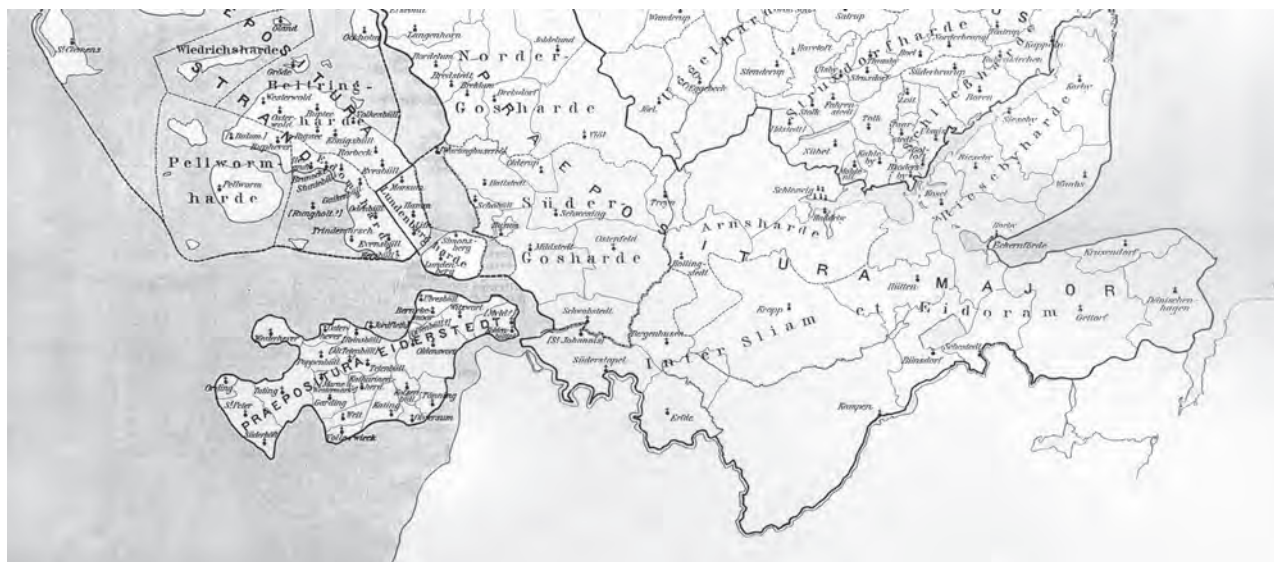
St. Clemens
Wiedrichsharde
Beltring-harde
Pellworm harde
Pellworm
Norder-Gosharde
Süder-Gosharde
Langenhorn
Bordelum
Bredstedt
Breklum
Drelsdorf
Viöl
Ostenfeld
Schwesing
Mildstedt
Husum
Hattstedt
Simonsberg
Lundenberg
Trindermarsch
Rungholt.?
Arnsharde
Schleswig
Hollingstedt
Treya
Kropp
Hütten
Bünsdorf
Kosel
Borby
Eckernförde
Krusendorf
Dänischenhagen
Gettorf
Sehestedt
Kampen
Erfde
Süderstapel
Bergenhusen
Schwabstedt
St. Johannis
Uggelharde
Strukdorfharde
Schliesharde
Riesebyharde
Satrup
Steinberg
Kappeln
Tolk
Nübel
Uelsby
PRAEPOSITURA STRAND
PRAEPOSITURA EIDERSTEDT
PRAEPOSITURA MAJOR
Inter Sliam et Eidoram
Oldenswort
Tönning
Garding
Tating
Ording
St. Peter
Welt
Vollerwiek
Uelvesbüll
Witzwort
Koldenbüttel
Kotzenbüll
Poppenbüll
Katharinenheerd
Kating
Osterhever
Westerhever